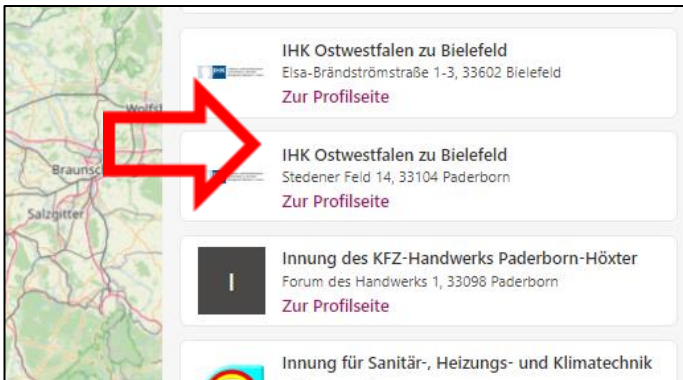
Wolfs
Braunsc
Salzgitter

IHK Ostwestfalen zu Bielefeld
Elsa-Brändströmstraße 1-3, 33602 Bielefeld
Zur Profilseite

IHK Ostwestfalen zu Bielefeld
Stedener Feld 14, 33104 Paderborn
Zur Profilseite

I
Innung des KFZ-Handwerks Paderborn-Höxter
Forum des Handwerks 1, 33098 Paderborn
Zur Profilseite

Innung für Sanitär-, Heizungs- und Klimatechnik